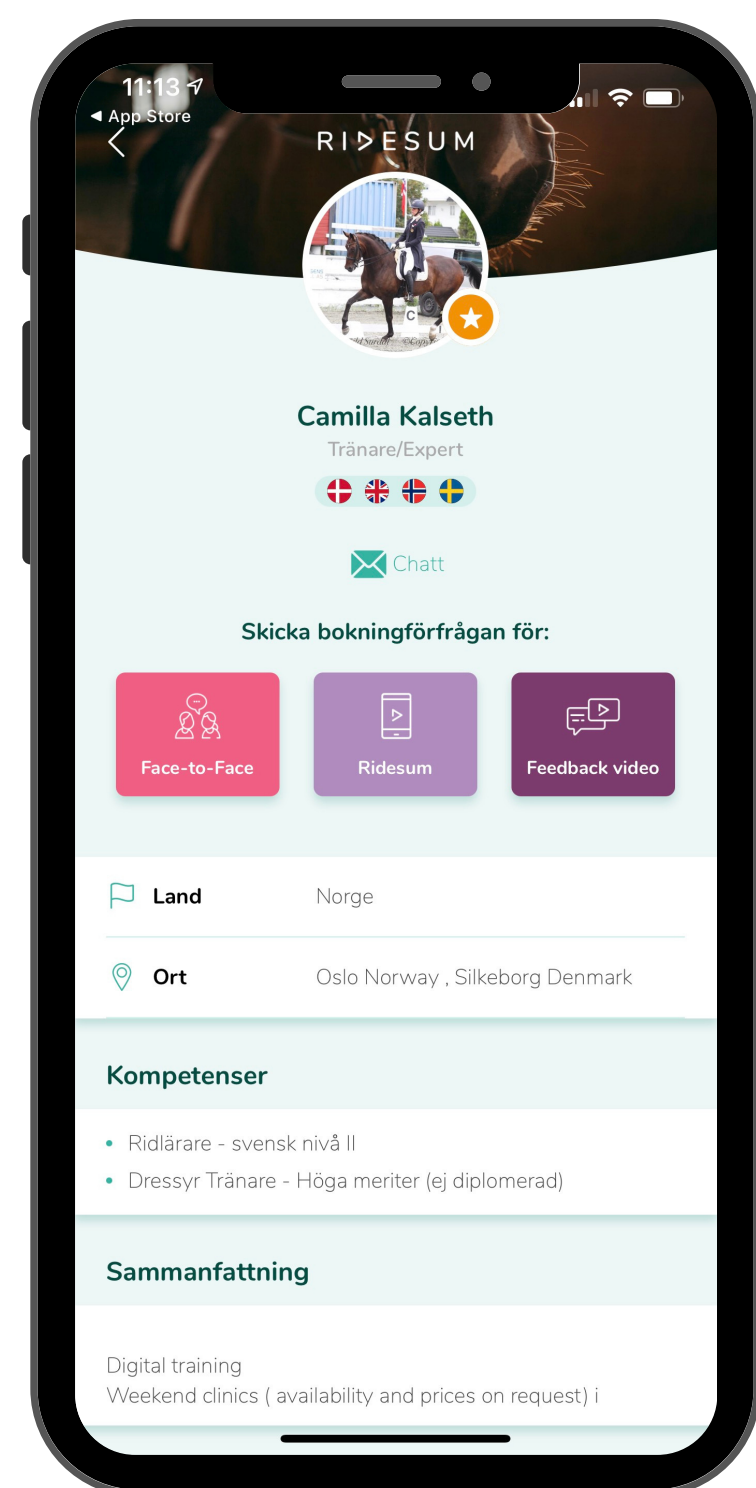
11:13
◂ App Store
RIDESUM

Camilla Kalseth
Tränare/Expert

Chatt

Skicka bokningförfrågan för:

Face-to-Face
Ridesum
Feedback video

Land Norge

Ort Oslo Norway , Silkeborg Denmark

Kompetenser

- Ridlärare - svensk nivå II
- Dressyr Tränare - Höga meriter (ej diplomerad)

Sammanfattning

Digital training
Weekend clinics ( availability and prices on request) i